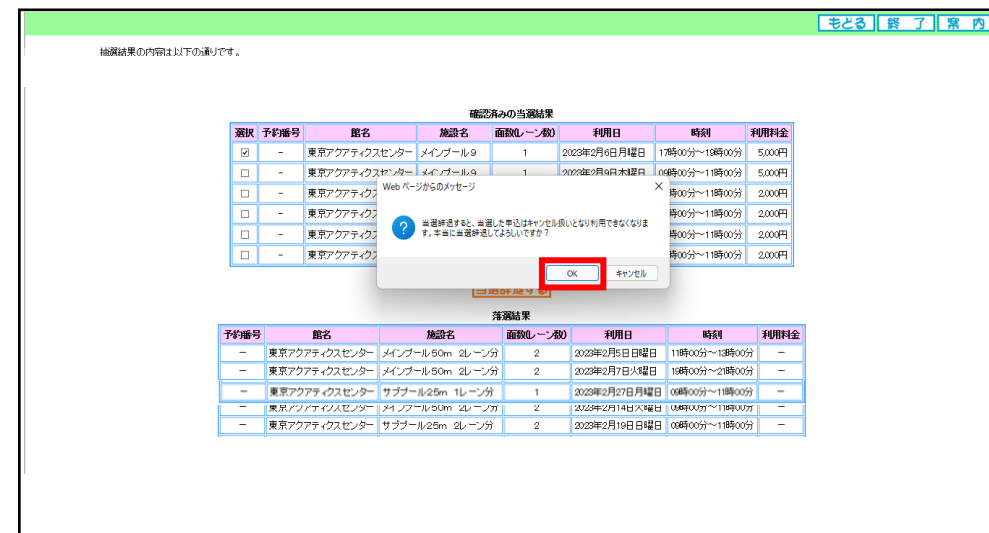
もどる | 終了 | 案内

抽選結果の内容は以下の通りです。

確認済みの当選結果

| 選択 | 予約番号 | 館名 | 施設名 | 面数(レーン数) | 利用日 | 時刻 | 利用料金 |
|---|---|---|---|---|---|---|---|
| ☑ | − | 東京アクアティクスセンター | メインプール9 | 1 | 2023年2月6日月曜日 | 17時00分〜19時00分 | 5,000円 |
| ☐ | − | 東京アクアティクスセンター | メインプール9 | 1 | 2023年2月9日木曜日 | 09時00分〜11時00分 | 5,000円 |
| ☐ | − | 東京アクアティク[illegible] | | | | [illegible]時00分〜11時00分 | 2,000円 |
| ☐ | − | 東京アクアティク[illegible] | | | | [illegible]時00分〜11時00分 | 2,000円 |
| ☐ | − | 東京アクアティク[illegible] | | | | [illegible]時00分〜11時00分 | 2,000円 |
| ☐ | − | 東京アクアティク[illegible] | | | | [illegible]時00分〜11時00分 | 2,000円 |

Web ページからのメッセージ

当選辞退すると、当選した申込はキャンセル扱いとなり利用できなくなります。本当に当選辞退してよろしいですか？

OK　キャンセル

当選辞退する

落選結果

| 予約番号 | 館名 | 施設名 | 面数(レーン数) | 利用日 | 時刻 | 利用料金 |
|---|---|---|---|---|---|---|
| − | 東京アクアティクスセンター | メインプール50m 2レーン分 | 2 | 2023年2月5日日曜日 | 11時00分〜13時00分 | − |
| − | 東京アクアティクスセンター | メインプール50m 2レーン分 | 2 | 2023年2月7日火曜日 | 19時00分〜21時00分 | − |
| − | 東京アクアティクスセンター | サブプール25m 1レーン分 | 1 | 2023年2月27日月曜日 | 09時00分〜11時00分 | − |
| − | 東京アクアティクスセンター | メインプール50m 2レーン分 | 2 | 2023年2月14日火曜日 | 09時00分〜11時00分 | − |
| − | 東京アクアティクスセンター | サブプール25m 2レーン分 | 2 | 2023年2月19日日曜日 | 09時00分〜11時00分 | − |